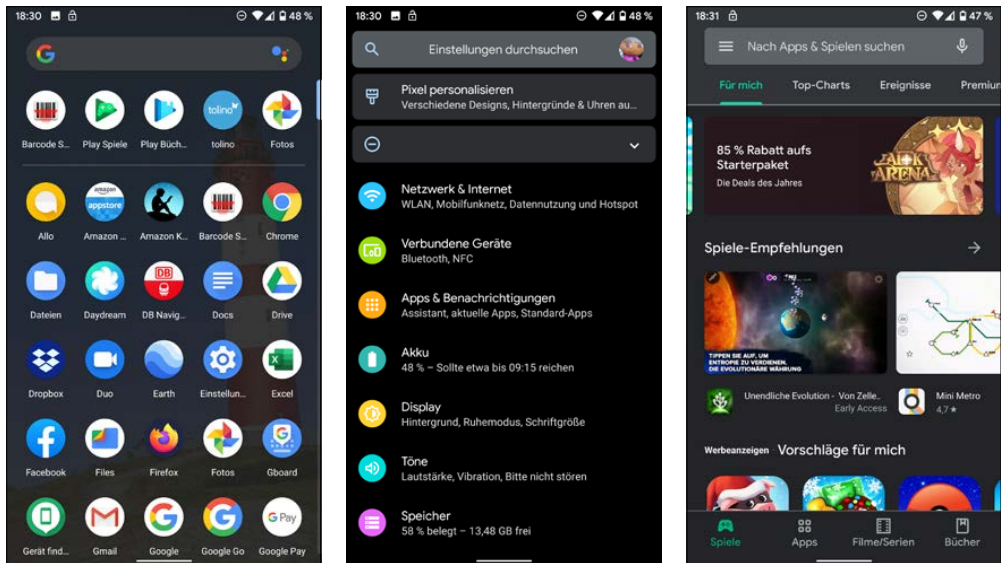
18:30 48 %

Barcode S... Play Spiele Play Büch... tolino Fotos

Allo Amazon ... Amazon K... Barcode S... Chrome

Dateien Daydream DB Navig... Docs Drive

Dropbox Duo Earth Einstellun... Excel

Facebook Files Firefox Fotos Gboard

Gerät find... Gmail Google Google Go Google Pay

18:30 48 %

Einstellungen durchsuchen

Pixel personalisieren
Verschiedene Designs, Hintergründe & Uhren au...

Netzwerk & Internet
WLAN, Mobilfunknetz, Datennutzung und Hotspot

Verbundene Geräte
Bluetooth, NFC

Apps & Benachrichtigungen
Assistant, aktuelle Apps, Standard-Apps

Akku
48 % – Sollte etwa bis 09:15 reichen

Display
Hintergrund, Ruhemodus, Schriftgröße

Töne
Lautstärke, Vibration, Bitte nicht stören

Speicher
58 % belegt – 13,48 GB frei

18:31 47 %

Nach Apps & Spielen suchen

Für mich Top-Charts Ereignisse Premiu

85 % Rabatt aufs Starterpaket
Die Deals des Jahres

Spiele-Empfehlungen

TIPPEN SIE AUF, UM ENTROPIE ZU VERDIENEN. DIE EVOLUTIONÄRE WÄHRUNG

Unendliche Evolution - Von Zelle...
Early Access

Mini Metro
4,7 ★

Werbeanzeigen Vorschläge für mich

Spiele Apps Filme/Serien Bücher